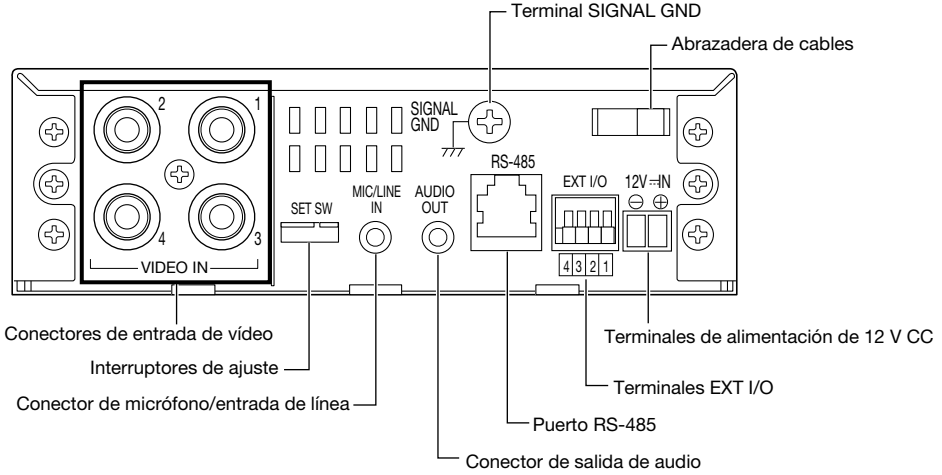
Terminal SIGNAL GND

Abrazadera de cables

2

1

4

3

VIDEO IN

SIGNAL GND

SET SW

MIC/LINE IN

AUDIO OUT

RS-485

EXT I/O

4 3 2 1

12V ⎓ IN

⊖ ⊕

Conectores de entrada de vídeo

Terminales de alimentación de 12 V CC

Interruptores de ajuste

Terminales EXT I/O

Conector de micrófono/entrada de línea

Puerto RS-485

Conector de salida de audio